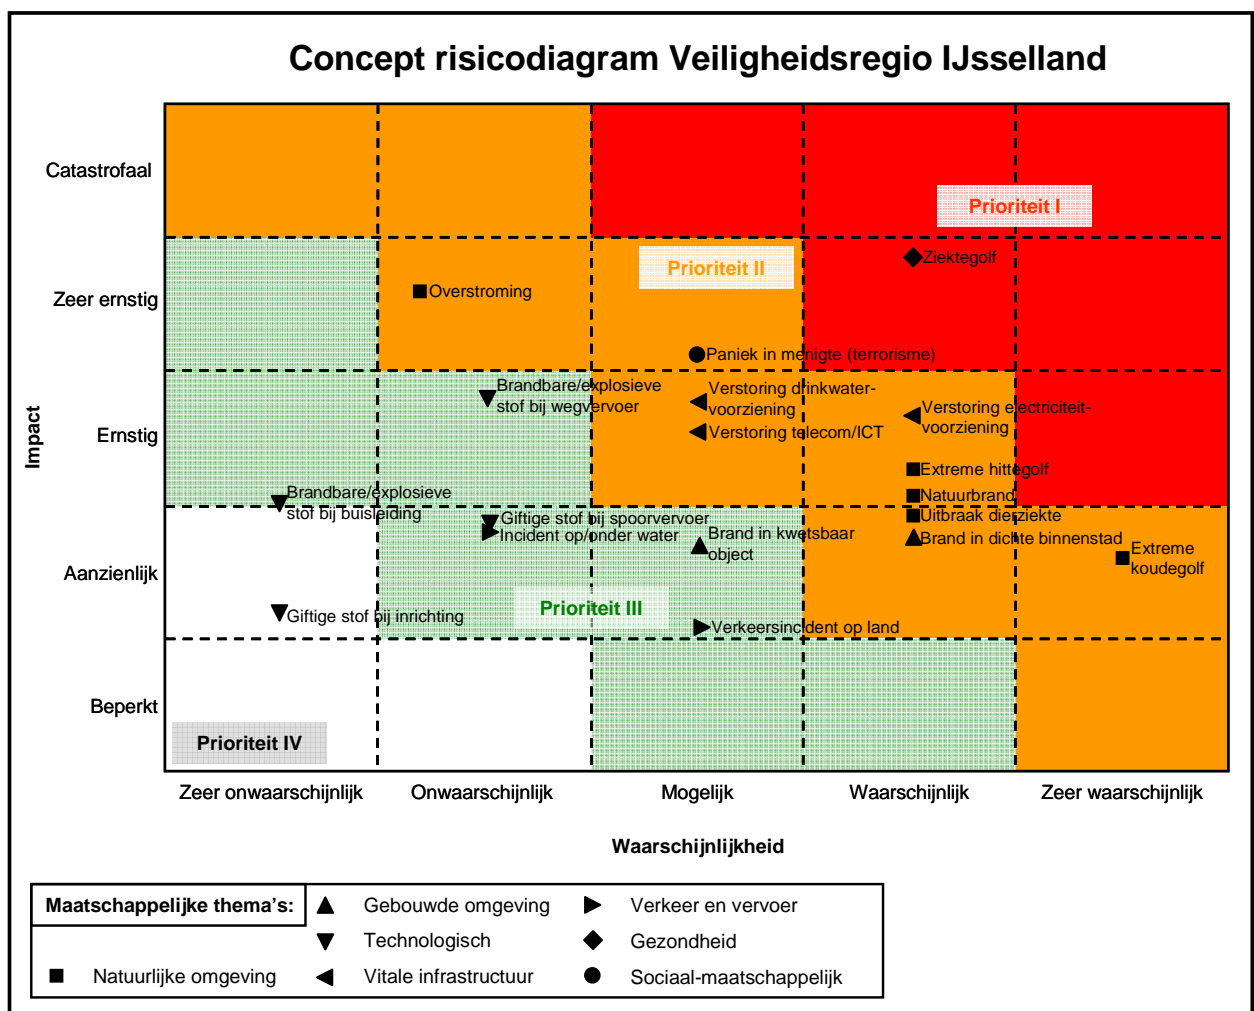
Concept risicodiagram Veiligheidsregio IJsselland

Impact

Catastrofaal

Zeer ernstig

Ernstig

Aanzienlijk

Beperkt

Prioriteit I

Prioriteit II

Prioriteit III

Prioriteit IV

Ziektegolf

Overstroming

Paniek in menigte (terrorisme)

Brandbare/explosieve stof bij wegvervoer

Verstoring drinkwatervoorziening

Verstoring telecom/ICT

Verstoring electriciteitvoorziening

Extreme hittegolf

Natuurbrand

Uitbraak diersiekte

Brand in dichte binnenstad

Extreme koudegolf

Brandbare/explosieve stof bij buisleiding

Giftige stof bij spoorvervoer

Incident op/onder water

Brand in kwetsbaar object

Giftige stof bij inrichting

Verkeersincident op land

Zeer onwaarschijnlijk

Onwaarschijnlijk

Mogelijk

Waarschijnlijk

Zeer waarschijnlijk

Waarschijnlijkheid

Maatschappelijke thema's:

Gebouwde omgeving

Verkeer en vervoer

Technologisch

Gezondheid

Natuurlijke omgeving

Vitale infrastructuur

Sociaal-maatschappelijk